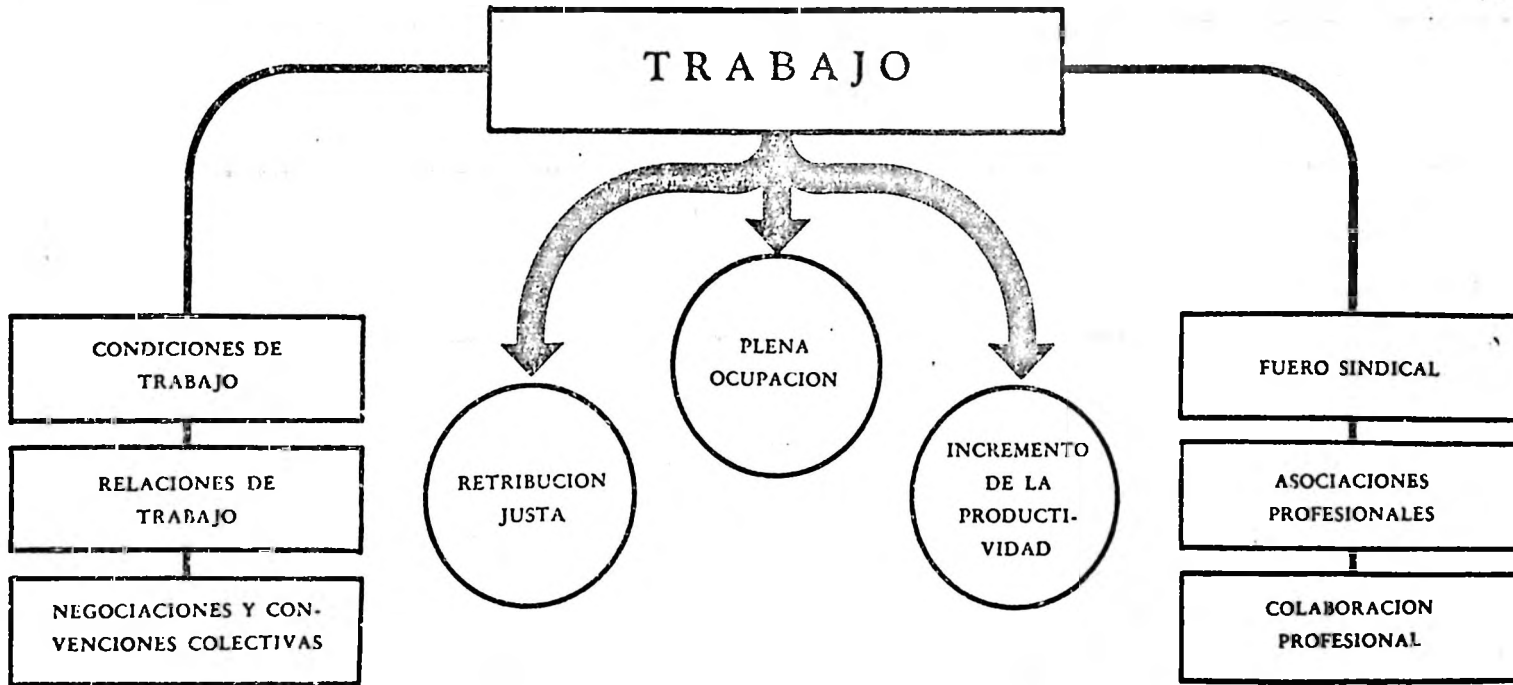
TRABAJO

CONDICIONES DE TRABAJO

RELACIONES DE TRABAJO

NEGOCIACIONES Y CONVENCIONES COLECTIVAS

RETRIBUCION JUSTA

PLENA OCUPACION

INCREMENTO DE LA PRODUCTIVIDAD

FUERO SINDICAL

ASOCIACIONES PROFESIONALES

COLABORACION PROFESIONAL